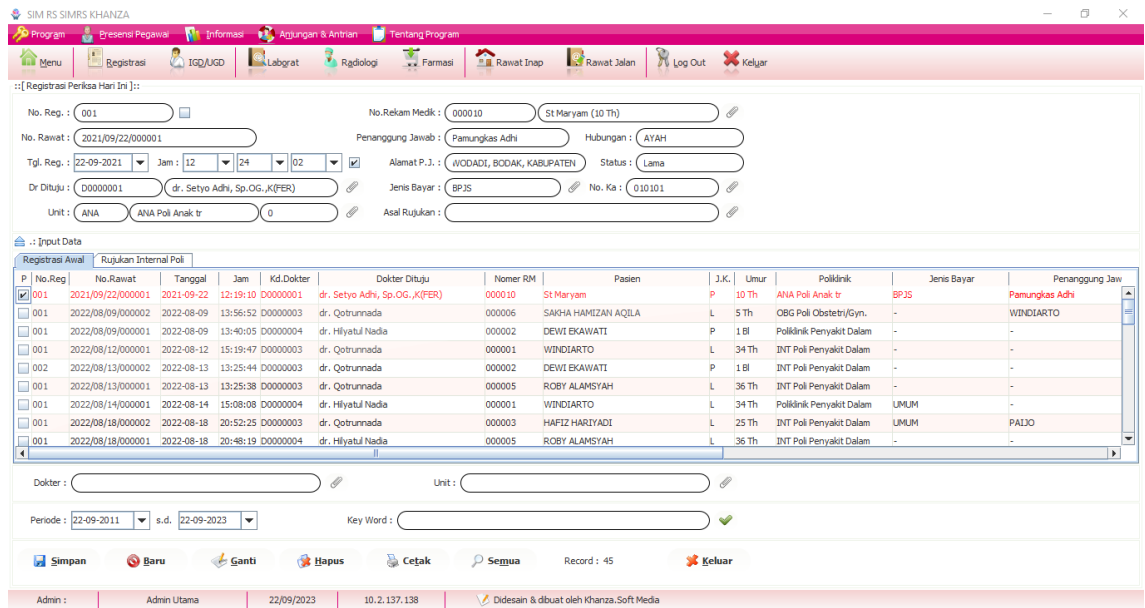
SIM RS SIMRS KHANZA

Program Presensi Pegawai Informasi Anjungan & Antrian Tentang Program

Menu Registrasi IGD/UGD Labrat Radiologi Farmasi Rawat Inap Rawat Jalan Log Out Keluar

::[ Registrasi Periksa Hari Ini ]::

No. Reg. : 001
No.Rekam Medik : 000010 St Maryam (10 Th)
No. Rawat : 2021/09/22/000001
Penanggung Jawab : Pamungkas Adhi
Hubungan : AYAH
Tgl. Reg. : 22-09-2021 Jam : 12 24 02
Alamat P.J. : WODADI, BODAK, KABUPATEN
Status : Lama
Dr Dituju : D0000001 dr. Setyo Adhi, Sp.OG.,K(FER)
Jenis Bayar : BPJS
No. Ka : 010101
Unit : ANA ANA Poli Anak tr 0
Asal Rujukan :

.: Input Data

Registrasi Awal | Rujukan Internal Poli

| P | No.Reg | No.Rawat | Tanggal | Jam | Kd.Dokter | Dokter Dituju | Nomer RM | Pasien | J.K. | Umur | Poliklinik | Jenis Bayar | Penanggung Jaw |
|---|---|---|---|---|---|---|---|---|---|---|---|---|---|
| ✔ | 001 | 2021/09/22/000001 | 2021-09-22 | 12:19:10 | D0000001 | dr. Setyo Adhi, Sp.OG.,K(FER) | 000010 | St Maryam | P | 10 Th | ANA Poli Anak tr | BPJS | Pamungkas Adhi |
| | 001 | 2022/08/09/000002 | 2022-08-09 | 13:56:52 | D0000003 | dr. Qotrunnada | 000006 | SAKHA HAMIZAN AQILA | L | 5 Th | OBG Poli Obstetri/Gyn. | - | WINDIARTO |
| | 001 | 2022/08/09/000001 | 2022-08-09 | 13:40:05 | D0000004 | dr. Hilyatul Nadia | 000002 | DEWI EKAWATI | P | 1 Bl | Poliklinik Penyakit Dalam | - | - |
| | 001 | 2022/08/12/000001 | 2022-08-12 | 15:19:47 | D0000003 | dr. Qotrunnada | 000001 | WINDIARTO | L | 34 Th | INT Poli Penyakit Dalam | - | - |
| | 002 | 2022/08/13/000002 | 2022-08-13 | 13:25:44 | D0000003 | dr. Qotrunnada | 000002 | DEWI EKAWATI | P | 1 Bl | INT Poli Penyakit Dalam | - | - |
| | 001 | 2022/08/13/000001 | 2022-08-13 | 13:25:38 | D0000003 | dr. Qotrunnada | 000005 | ROBY ALAMSYAH | L | 36 Th | INT Poli Penyakit Dalam | - | - |
| | 001 | 2022/08/14/000001 | 2022-08-14 | 15:08:08 | D0000004 | dr. Hilyatul Nadia | 000001 | WINDIARTO | L | 34 Th | Poliklinik Penyakit Dalam | UMUM | - |
| | 001 | 2022/08/18/000002 | 2022-08-18 | 20:52:25 | D0000003 | dr. Qotrunnada | 000003 | HAFIZ HARIYADI | L | 25 Th | INT Poli Penyakit Dalam | UMUM | PAIJO |
| | 001 | 2022/08/18/000001 | 2022-08-18 | 20:48:19 | D0000004 | dr. Hilyatul Nadia | 000005 | ROBY ALAMSYAH | L | 36 Th | INT Poli Penyakit Dalam | - | - |

Dokter :
Unit :
Periode : 22-09-2011 s.d. 22-09-2023
Key Word :

Simpan Baru Ganti Hapus Cetak Semua Record : 45 Keluar

Admin : Admin Utama 22/09/2023 10.2.137.138 Didesain & dibuat oleh Khanza.Soft Media